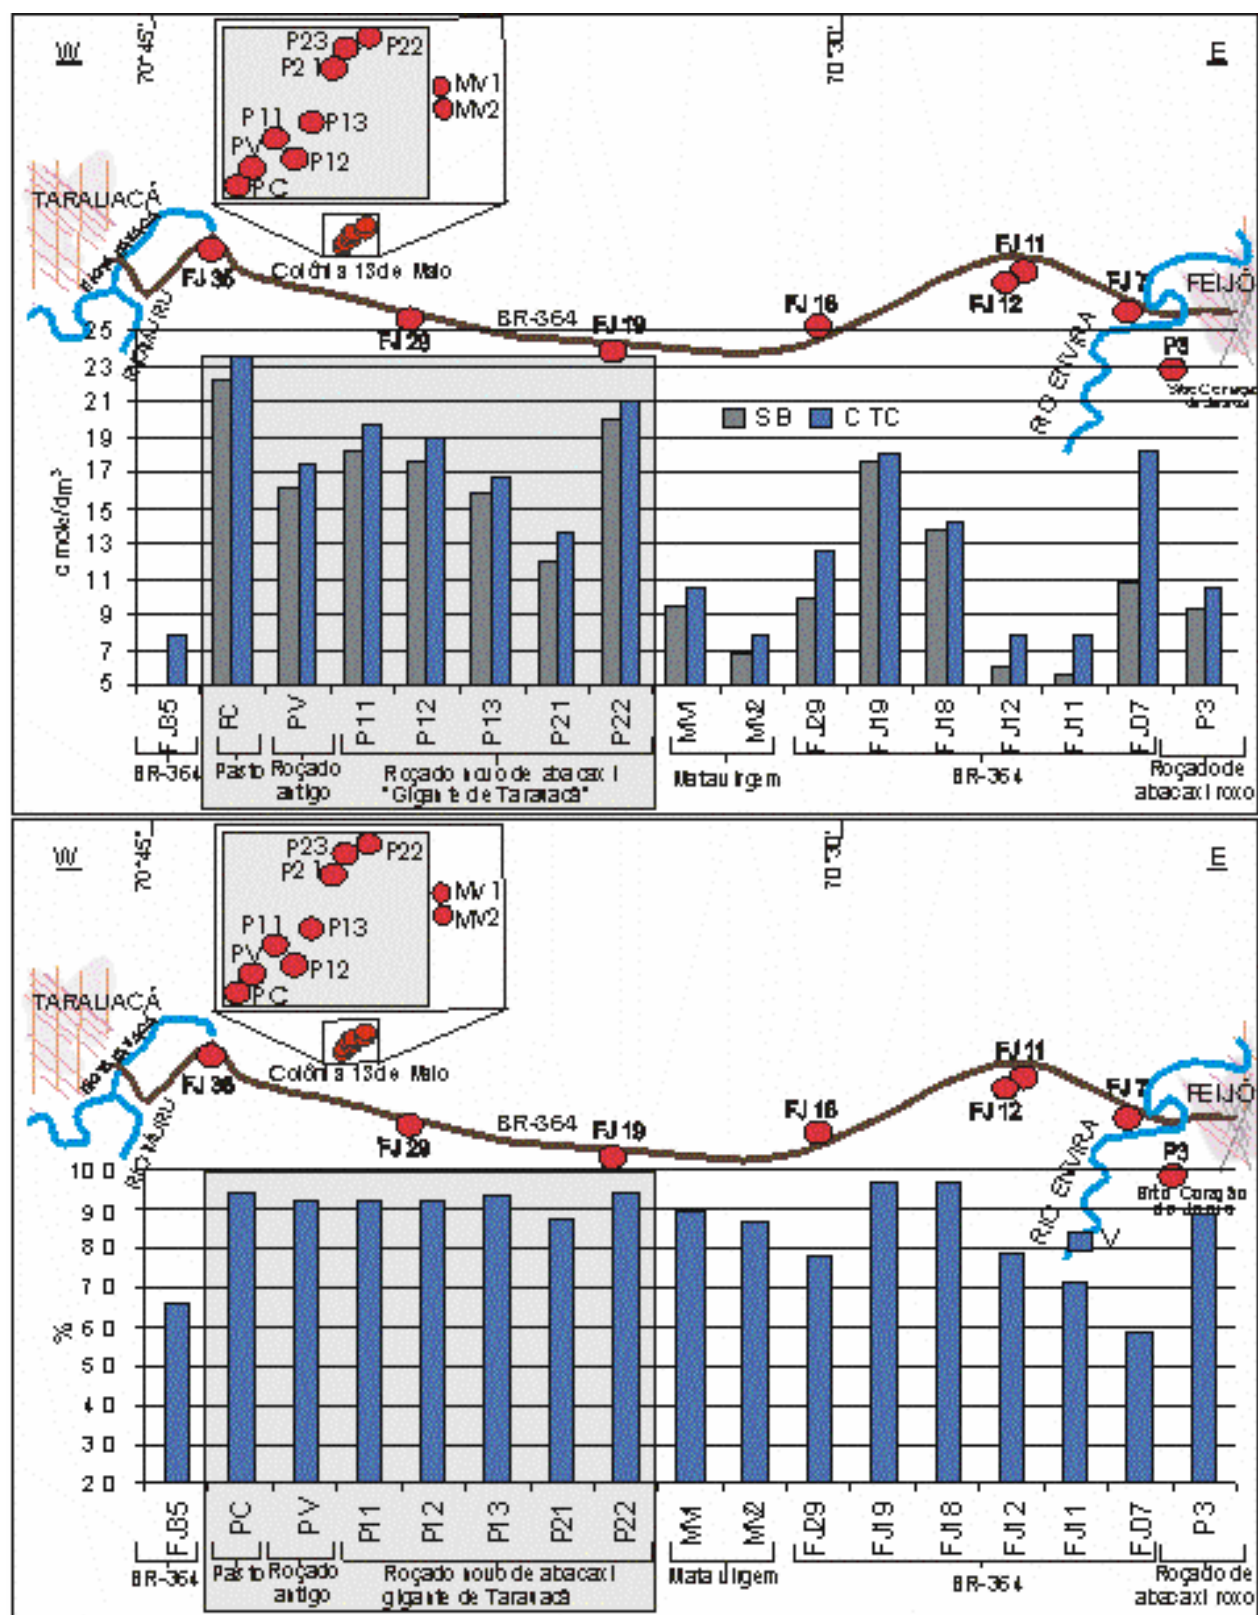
W
70°45'
P23
P22
P21
Mv1
Mv2
P11
P13
PV
P12
PC
70°30'
E
TARAUACÁ
FJ 35
Colônia 13 de Maio
RIO MURU
FJ 29
BR-364
FJ 19
FJ 16
FJ 11
FJ 12
FJ 7
FEIJÓ
RIO ENVIRA
P3
Sítio Coração de Jesus
25
23
21
19
17
15
13
11
9
7
5
$c\ mol_c/dm^3$
SB
CTC
FJ35
PC
PV
P11
P12
P13
P21
P22
MV1
MV2
FJ29
FJ19
FJ18
FJ12
FJ11
FJ07
P3
BR-364
Pasto
Roçado antigo
Roçado novo de abacaxi "Gigante de Tarauacá"
Mata virgem
BR-364
Roçado de abacaxi roxo

W
70°45'
P23
P22
P21
Mv1
Mv2
P11
P13
PV
P12
PC
70°30'
E
TARAUACÁ
FJ 35
Colônia 13 de Maio
RIO MURU
FJ 29
BR-364
FJ 19
FJ 16
FJ 11
FJ 12
FJ 7
FEIJÓ
RIO ENVIRA
P3
Sítio Coração de Jesus
V
100
90
80
70
60
50
40
30
20
%
FJ35
PC
PV
P11
P12
P13
P21
P22
MV1
MV2
FJ29
FJ19
FJ18
FJ12
FJ11
FJ07
P3
BR-364
Pasto
Roçado antigo
Roçado novo de abacaxi gigante de Tarauacá
Mata virgem
BR-364
Roçado de abacaxi roxo